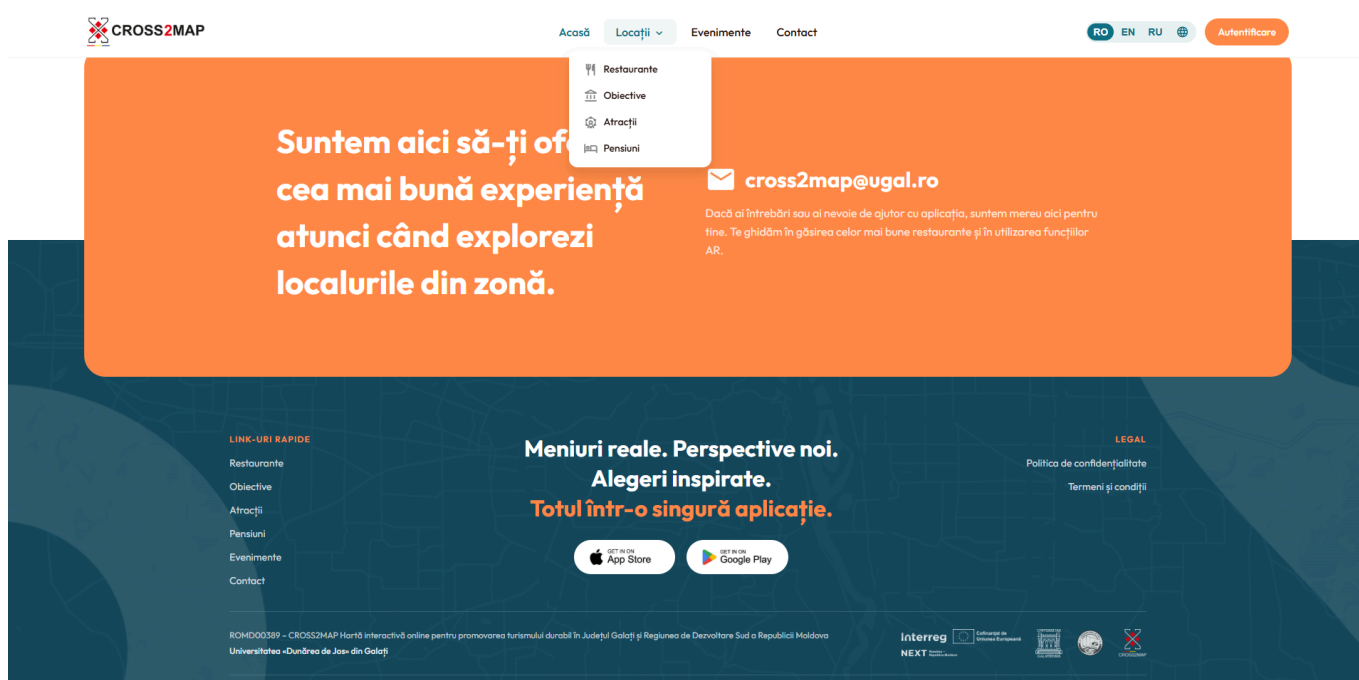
CROSS2MAP

Acasă Locații Evenimente Contact

RO EN RU

Autentificare

Restaurante
Obiective
Atracții
Pensiuni

Suntem aici să-ți of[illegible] cea mai bună experiență atunci când explorezi localurile din zonă.

cross2map@ugal.ro

Dacă ai întrebări sau ai nevoie de ajutor cu aplicația, suntem mereu aici pentru tine. Te ghidăm în găsirea celor mai bune restaurante și în utilizarea funcțiilor AR.

LINK-URI RAPIDE
Restaurante
Obiective
Atracții
Pensiuni
Evenimente
Contact

Meniuri reale. Perspective noi.
Alegeri inspirate.
Totul într-o singură aplicație.

GET IN ON App Store
GET IN ON Google Play

LEGAL
Politica de confidențialitate
Termeni și condiții

ROMD00389 – CROSS2MAP Hartă interactivă online pentru promovarea turismului durabil în Județul Galați și Regiunea de Dezvoltare Sud a Republicii Moldova
Universitatea «Dunărea de Jos» din Galați

Interreg NEXT
Cofinanțat de Uniunea Europeană
CROSS2MAP